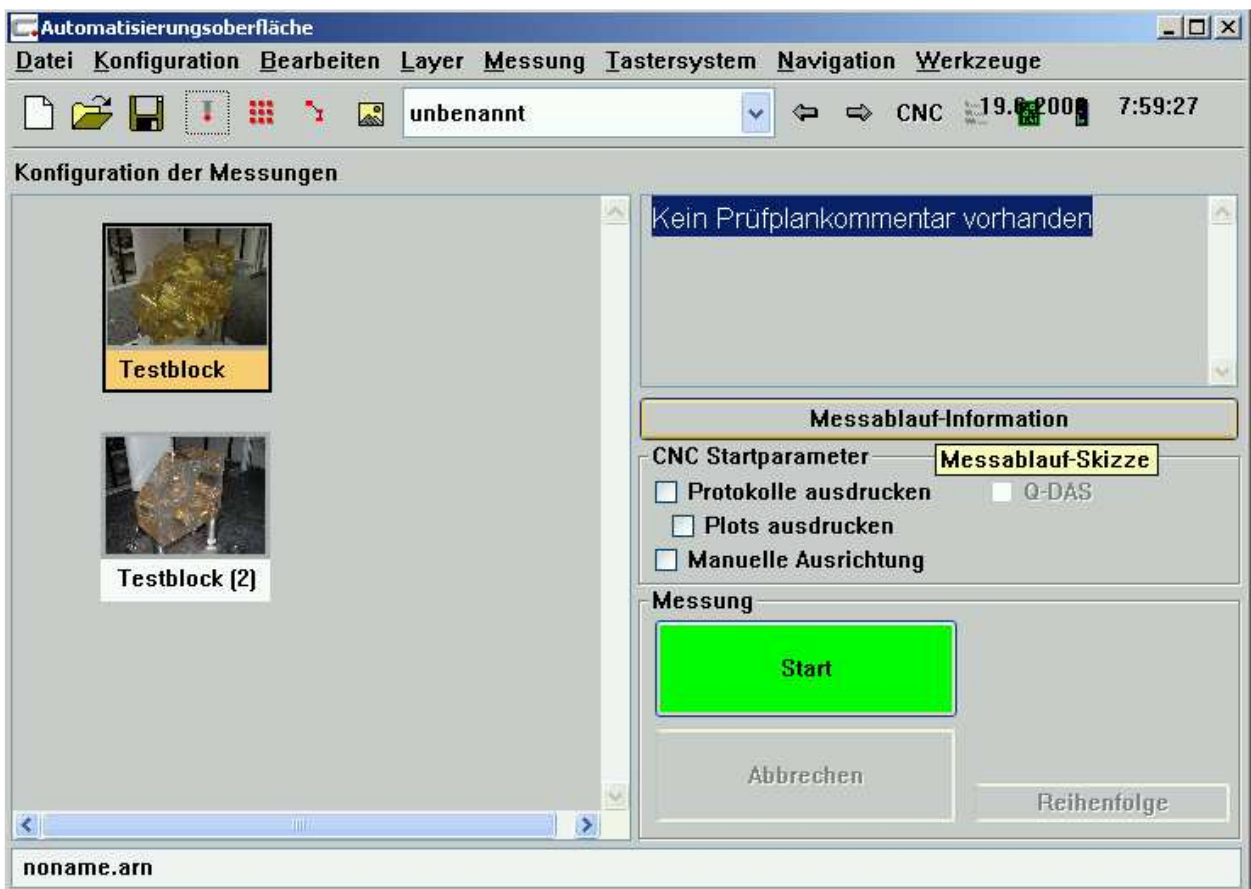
Automatisierungsoberfläche

Datei Konfiguration Bearbeiten Layer Messung Tastersystem Navigation Werkzeuge

unbenannt

CNC 19.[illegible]200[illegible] 7:59:27

Konfiguration der Messungen

Testblock

Testblock (2)

Kein Prüfplankommentar vorhanden

Messablauf-Information

CNC Startparameter

Messablauf-Skizze

Protokolle ausdrucken

Q-DAS

Plots ausdrucken

Manuelle Ausrichtung

Messung

Start

Abbrechen

Reihenfolge

noname.arn